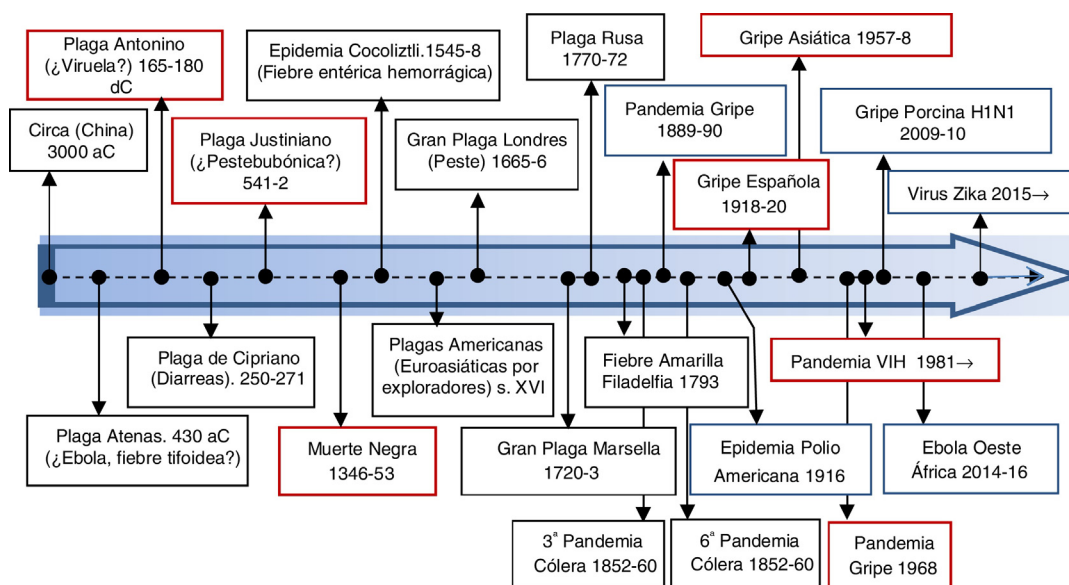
Plaga Antonino (¿Viruela?) 165-180 dC

Epidemia Cocoliztli.1545-8 (Fiebre entérica hemorrágica)

Plaga Rusa 1770-72

Gripe Asiática 1957-8

Circa (China) 3000 aC

Plaga Justiniano (¿Pestebubónica?) 541-2

Gran Plaga Londres (Peste) 1665-6

Pandemia Gripe 1889-90

Gripe Española 1918-20

Gripe Porcina H1N1 2009-10

Virus Zika 2015→

Plaga de Cipriano (Diarreas). 250-271

Plagas Americanas (Euroasiáticas por exploradores) s. XVI

Fiebre Amarilla Filadelfia 1793

Pandemia VIH 1981→

Plaga Atenas. 430 aC (¿Ebola, fiebre tifoidea?)

Muerte Negra 1346-53

Gran Plaga Marsella 1720-3

Epidemia Polio Americana 1916

Ebola Oeste África 2014-16

3ª Pandemia Cólera 1852-60

6ª Pandemia Cólera 1852-60

Pandemia Gripe 1968